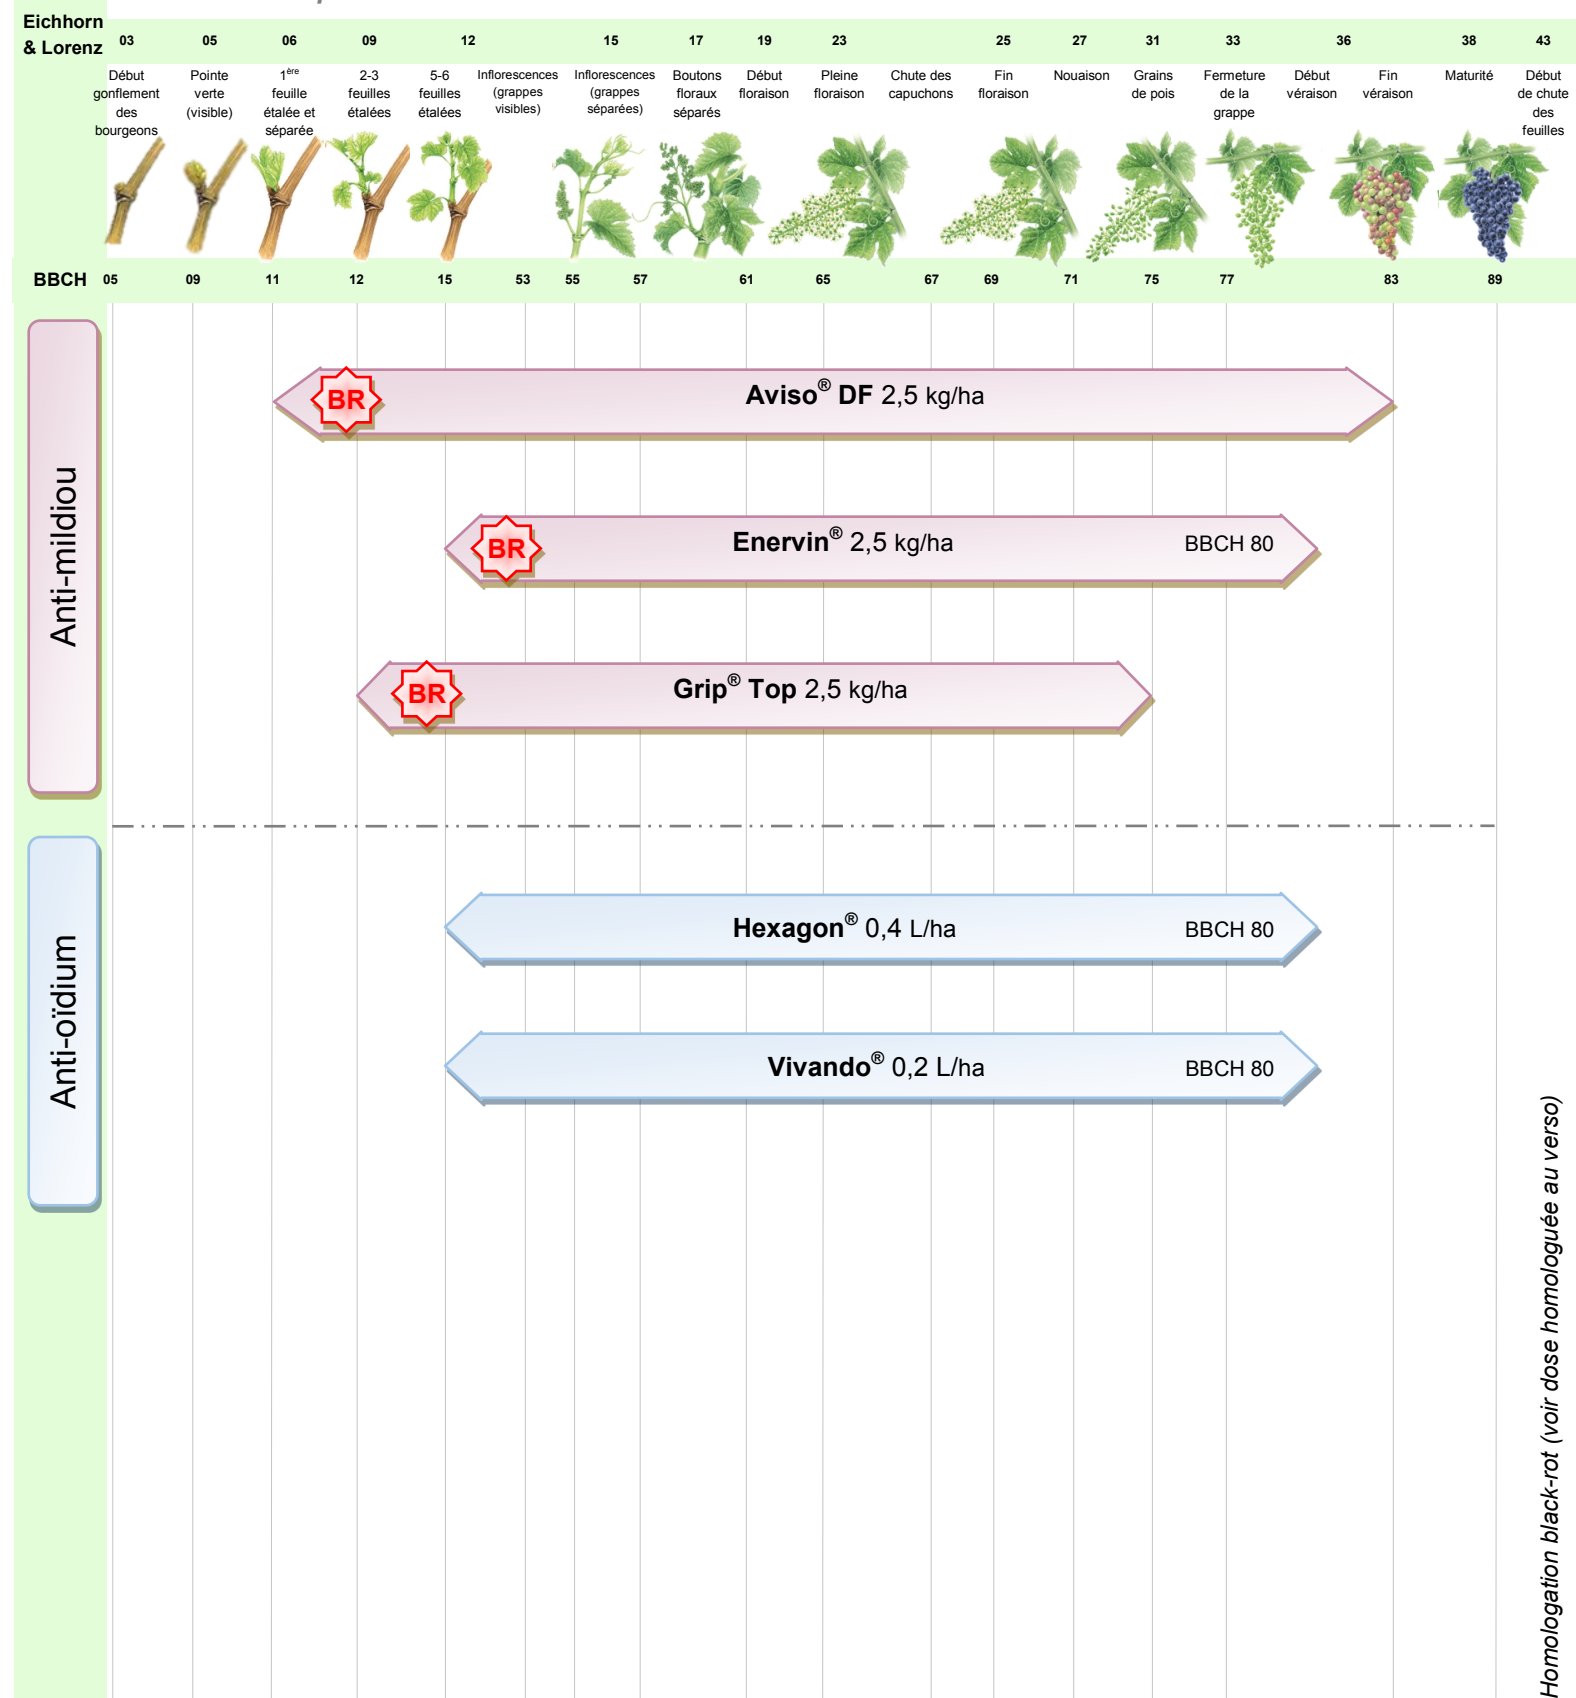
| Eichhorn & Lorenz | 03 | 05 | 06 | 09 | 12 | | 15 | 17 | 19 | 23 | | 25 | 27 | 31 | 33 | 36 | | 38 | 43 |
|---|---|---|---|---|---|---|---|---|---|---|---|---|---|---|---|---|---|---|---|
| | Début gonflement des bourgeons | Pointe verte (visible) | 1$^{ère}$ feuille étalée et séparée | 2-3 feuilles étalées | 5-6 feuilles étalées | Inflorescences (grappes visibles) | Inflorescences (grappes séparées) | Boutons floraux séparés | Début floraison | Pleine floraison | Chute des capuchons | Fin floraison | Nouaison | Grains de pois | Fermeture de la grappe | Début véraison | Fin véraison | Maturité | Début de chute des feuilles |
| BBCH | 05 | 09 | 11 | 12 | 15 | 53 | 55 | 57 | 61 | 65 | 67 | 69 | 71 | 75 | 77 | | 83 | 89 | |

Anti-mildiou

BR Aviso® DF 2,5 kg/ha

BR Enervin® 2,5 kg/ha BBCH 80

BR Grip® Top 2,5 kg/ha

Anti-oïdium

Hexagon® 0,4 L/ha BBCH 80

Vivando® 0,2 L/ha BBCH 80

Homologation black-rot (voir dose homologuée au verso)